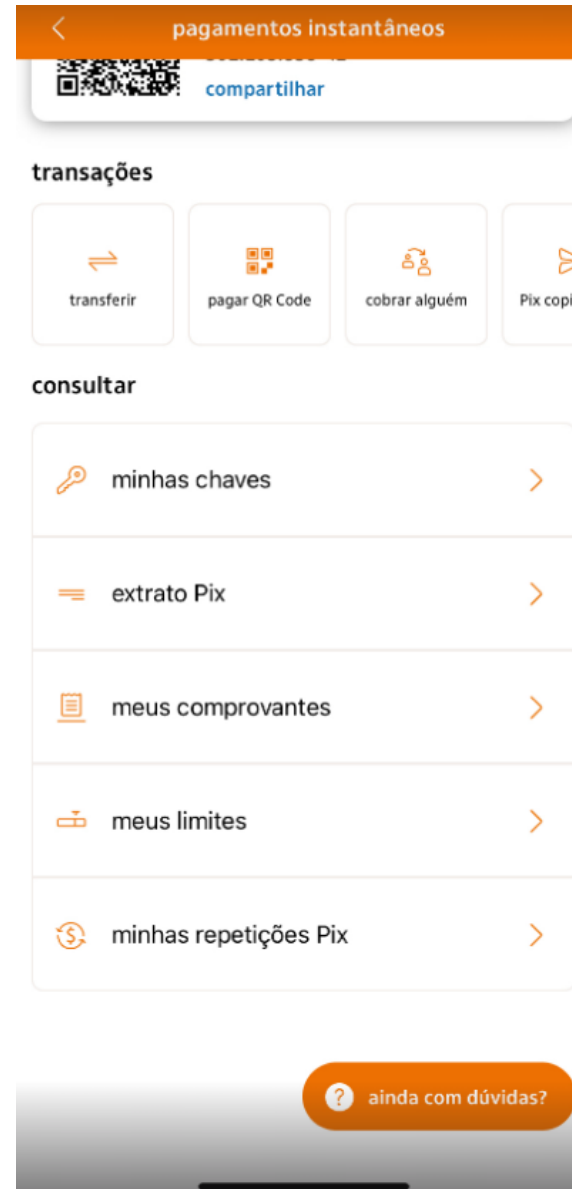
pagamentos instantâneos

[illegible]
compartilhar

transações

transferir

pagar QR Code

cobrar alguém

Pix copi

consultar

minhas chaves

extrato Pix

meus comprovantes

meus limites

minhas repetições Pix

ainda com dúvidas?